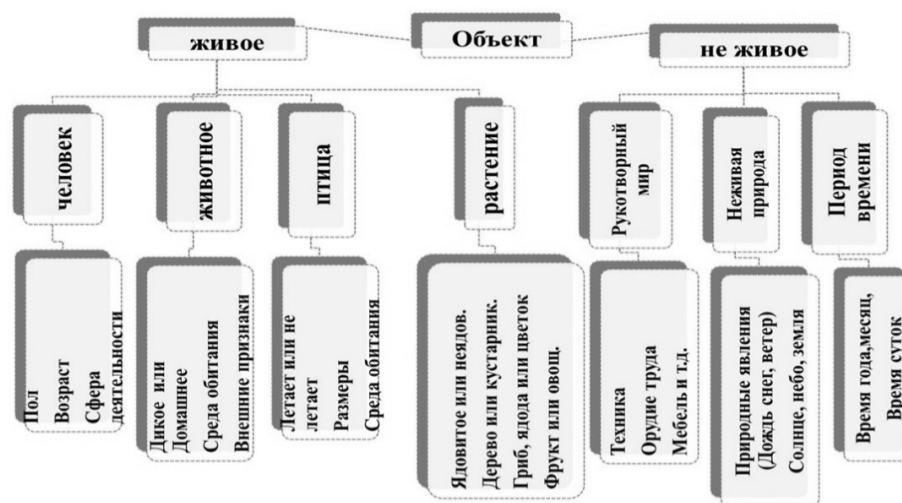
Объект

живое

не живое

человек

Пол
Возраст
Сфера деятельности

животное

Дикое или Домашнее
Среда обитания
Внешние признаки

птица

Летает или не летает
Размеры
Среда обитания

растение

Ядовитое или неядов.
Дерево или кустарник.
Гриб, ядода или цветок
Фрукт или овощ.

Рукотворный мир

Техника
Орудие труда
Мебель и т.д.

Неживая природа

Природные явления (Дождь снег, ветер)
Солнце, небо, земля

Период времени

Время года,месяц,
Время суток